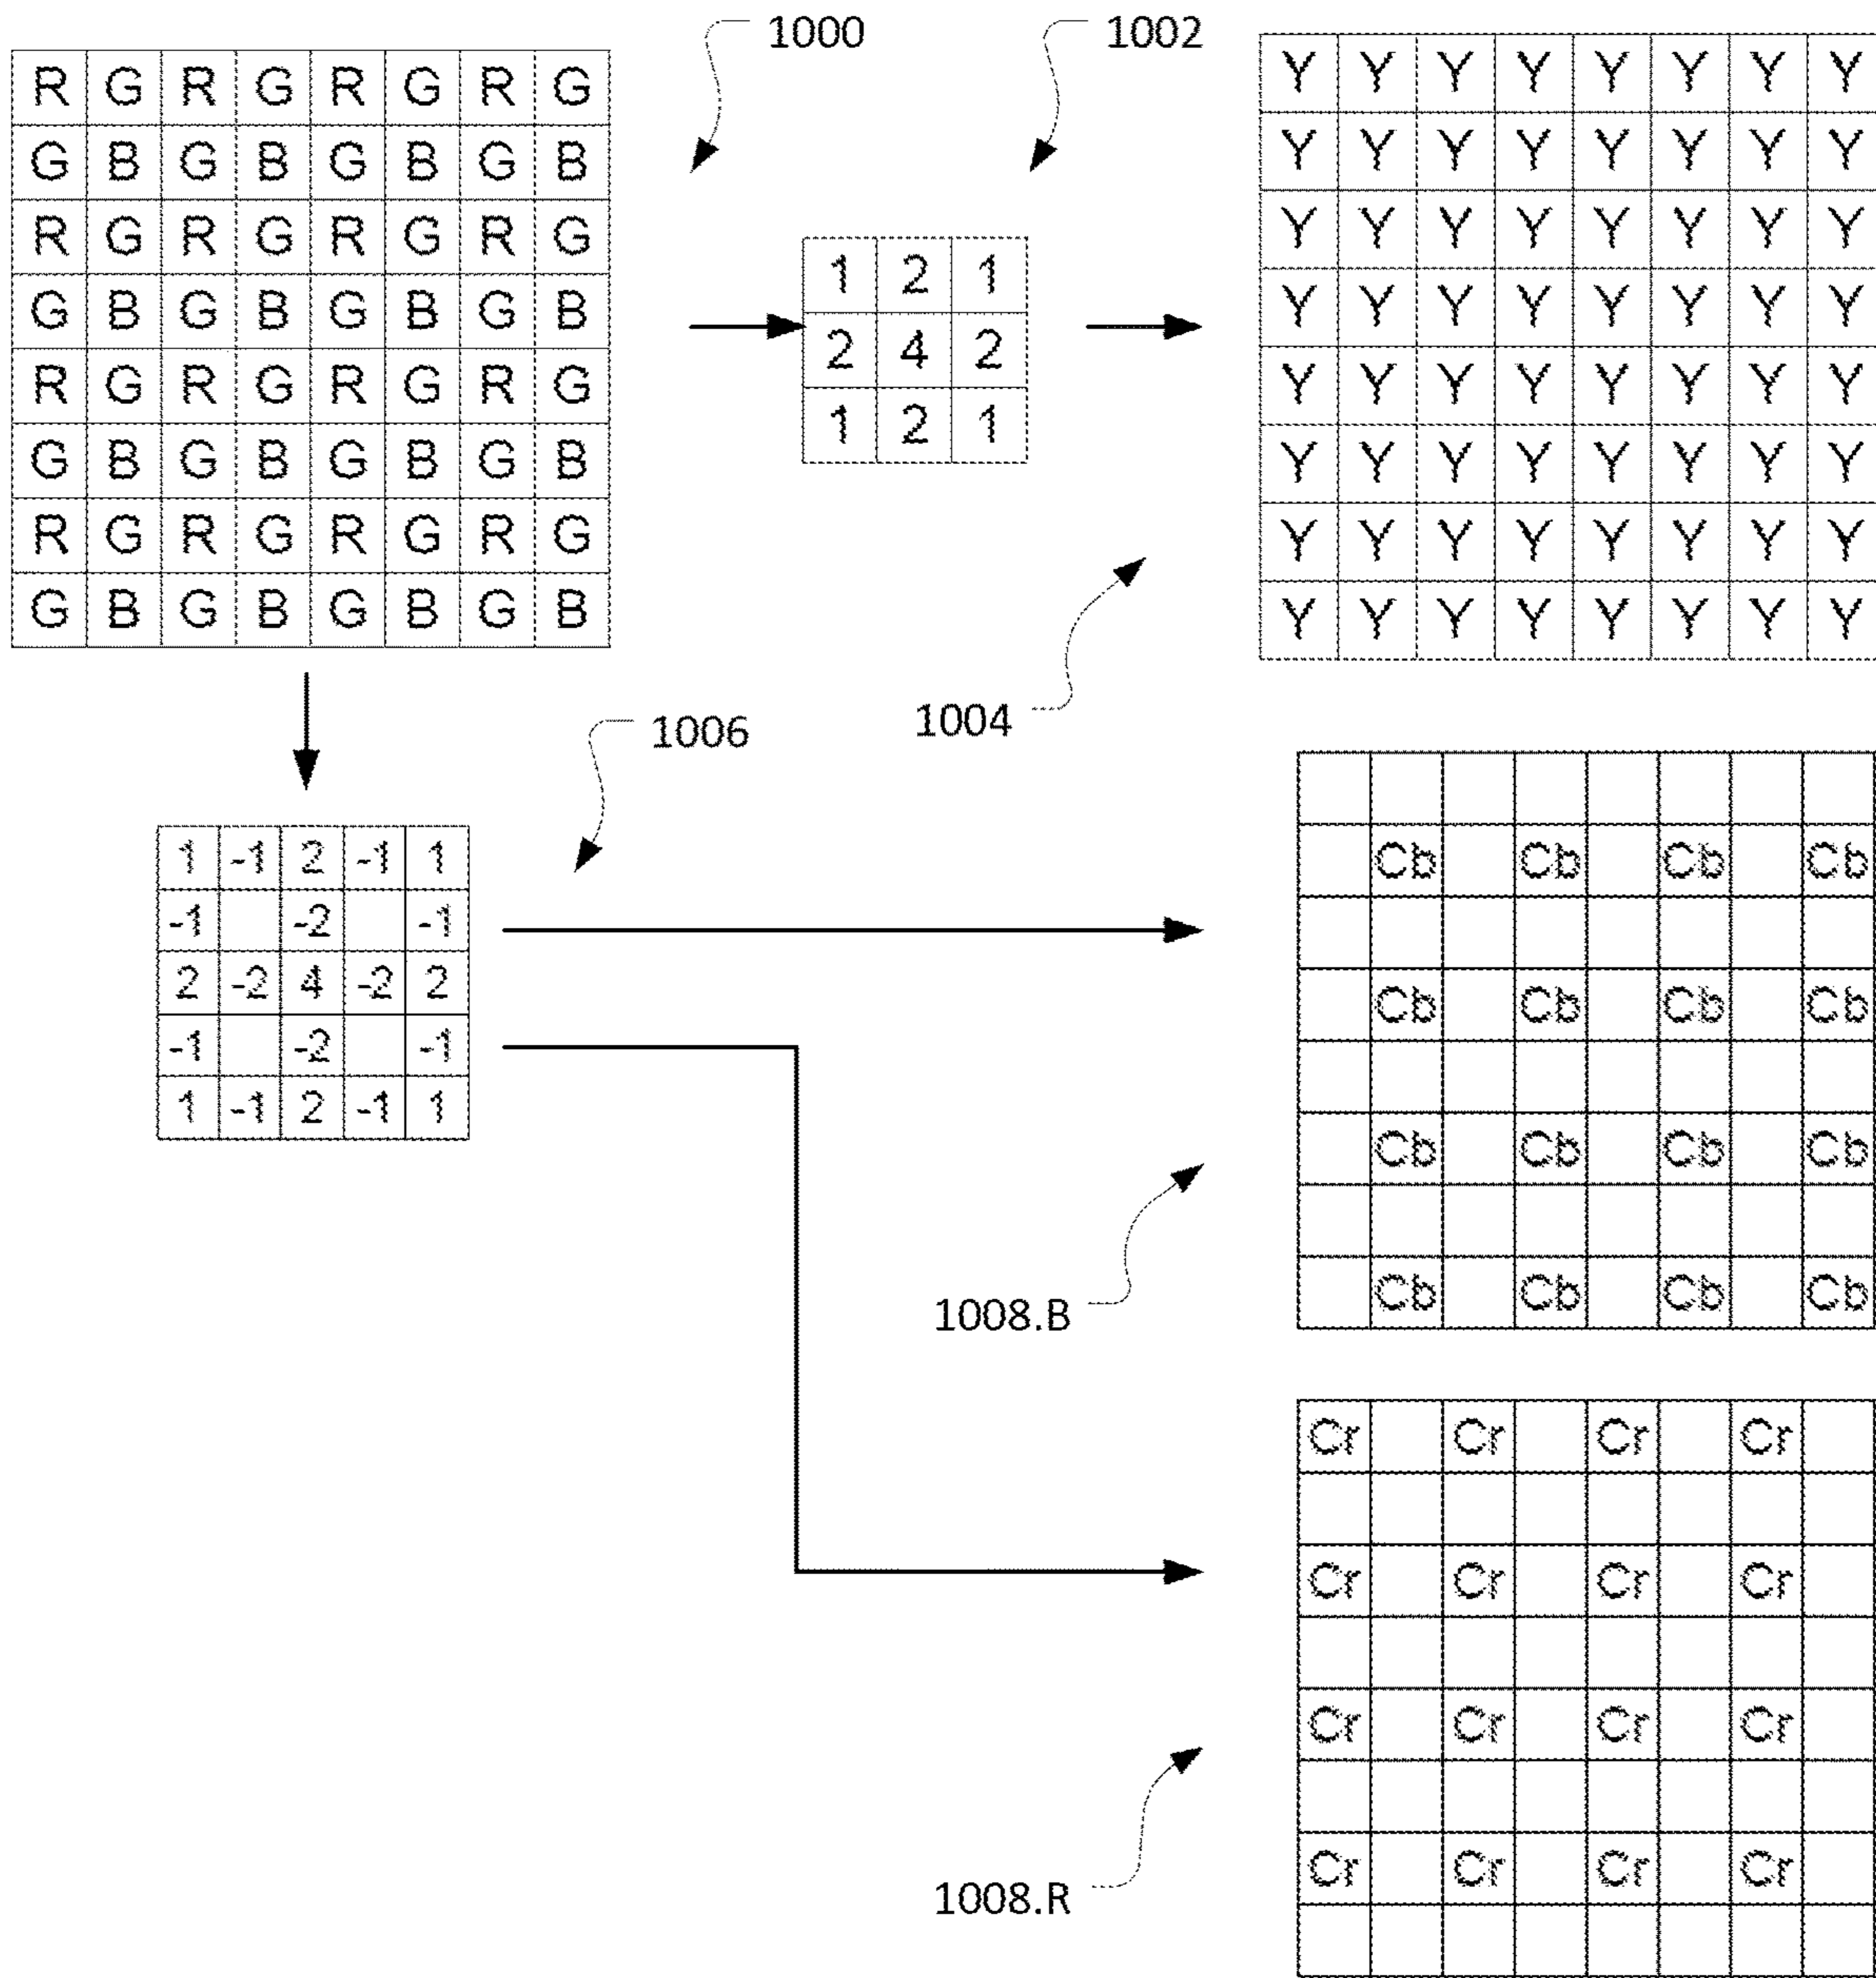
| R | G | R | G | R | G | R | G |
|---|---|---|---|---|---|---|---|
| G | B | G | B | G | B | G | B |
| R | G | R | G | R | G | R | G |
| G | B | G | B | G | B | G | B |
| R | G | R | G | R | G | R | G |
| G | B | G | B | G | B | G | B |
| R | G | R | G | R | G | R | G |
| G | B | G | B | G | B | G | B |

1000

1002

| 1 | 2 | 1 |
|---|---|---|
| 2 | 4 | 2 |
| 1 | 2 | 1 |

| Y | Y | Y | Y | Y | Y | Y | Y |
|---|---|---|---|---|---|---|---|
| Y | Y | Y | Y | Y | Y | Y | Y |
| Y | Y | Y | Y | Y | Y | Y | Y |
| Y | Y | Y | Y | Y | Y | Y | Y |
| Y | Y | Y | Y | Y | Y | Y | Y |
| Y | Y | Y | Y | Y | Y | Y | Y |
| Y | Y | Y | Y | Y | Y | Y | Y |
| Y | Y | Y | Y | Y | Y | Y | Y |

1004

1006

| 1 | -1 | 2 | -1 | 1 |
|---|---|---|---|---|
| -1 | | -2 | | -1 |
| 2 | -2 | 4 | -2 | 2 |
| -1 | | -2 | | -1 |
| 1 | -1 | 2 | -1 | 1 |

| | | | | | | | |
|---|---|---|---|---|---|---|---|
| | Cb | | Cb | | Cb | | Cb |
| | | | | | | | |
| | Cb | | Cb | | Cb | | Cb |
| | | | | | | | |
| | Cb | | Cb | | Cb | | Cb |
| | | | | | | | |
| | Cb | | Cb | | Cb | | Cb |

1008.B

| Cr | | Cr | | Cr | | Cr | |
|---|---|---|---|---|---|---|---|
| | | | | | | | |
| Cr | | Cr | | Cr | | Cr | |
| | | | | | | | |
| Cr | | Cr | | Cr | | Cr | |
| | | | | | | | |
| Cr | | Cr | | Cr | | Cr | |
| | | | | | | | |

1008.R